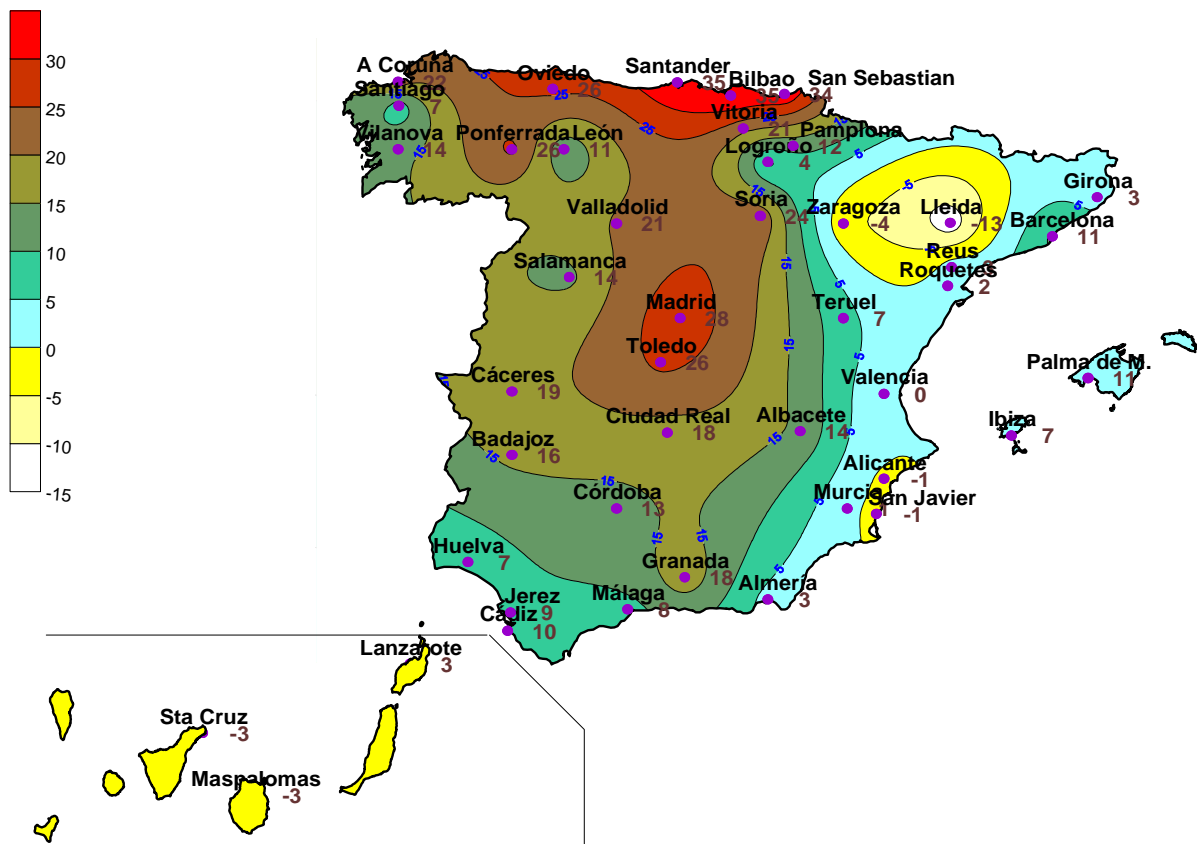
30
25
20
15
10
5
0
-5
-10
-15

A Coruña 22
Santiago 7
Vilanova 14
Oviedo 26
Santander 35
Bilbao 35
San Sebastian 34
Vitoria 21
Pamplona 12
Logroño 4
Ponferrada 26
León 11
Valladolid 21
Soria 24
Zaragoza -4
Lleida -13
Girona 3
Barcelona 11
Reus 6
Roquetes 2
Salamanca 14
Madrid 28
Toledo 26
Teruel 7
Cáceres 19
Valencia 0
Palma de M. 11
Ibiza 7
Ciudad Real 18
Albacete 14
Badajoz 16
Alicante -1
Murcia 1
San Javier -1
Córdoba 13
Huelva 7
Granada 18
Almería 3
Jerez 9
Málaga 8
Cádiz 10
Lanzarote 3
Sta Cruz -3
Maspalomas -3

25
25
25
15
15
15
15
15
15
15
15
15
5
5
5
5
5
5
5
15